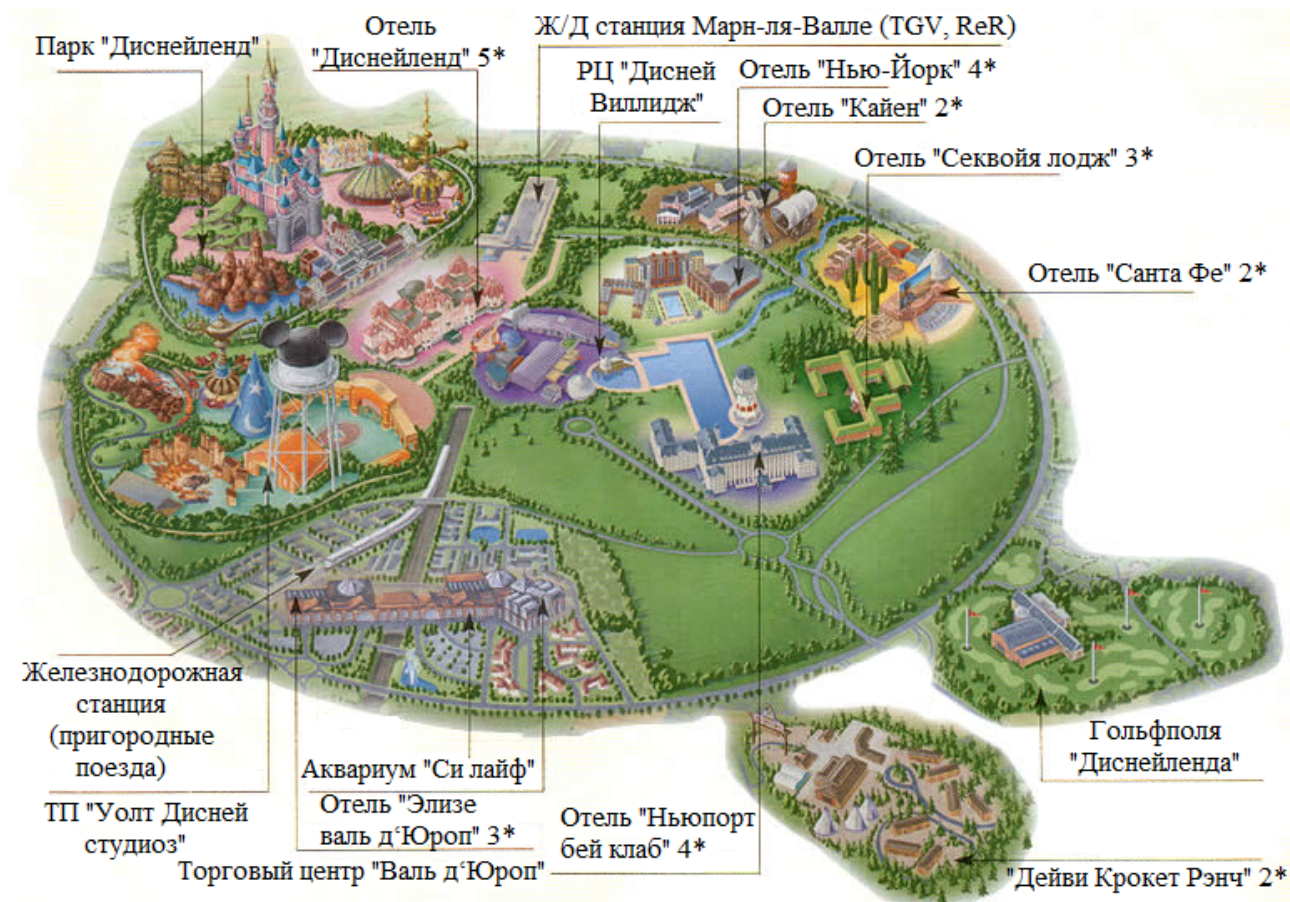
Парк "Диснейленд"

Отель "Диснейленд" 5*

Ж/Д станция Марн-ля-Валле (TGV, ReR)

РЦ "Дисней Виллидж"

Отель "Нью-Йорк" 4*

Отель "Кайен" 2*

Отель "Секвойя лодж" 3*

Отель "Санта Фе" 2*

Железнодорожная станция (пригородные поезда)

ТП "Уолт Дисней студиоз"

Аквариум "Си лайф"

Отель "Элизе валь д'Юроп" 3*

Торговый центр "Валь д'Юроп"

Отель "Ньюпорт бей клаб" 4*

Гольфполя "Диснейленда"

"Дейви Крокет Рэнч" 2*